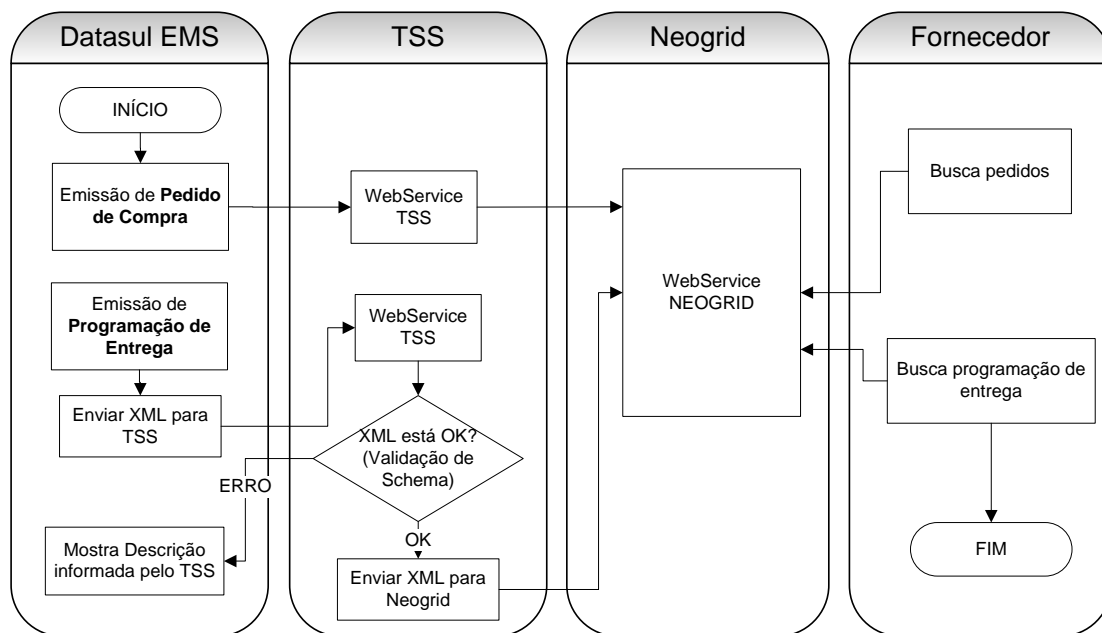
Datasul EMS

TSS

Neogrid

Fornecedor

INÍCIO

Emissão de **Pedido de Compra**

WebService TSS

WebService NEOGRID

Busca pedidos

Emissão de **Programação de Entrega**

WebService TSS

Enviar XML para TSS

XML está OK? (Validação de Schema)

Busca programação de entrega

ERRO

OK

Mostra Descrição informada pelo TSS

Enviar XML para Neogrid

FIM